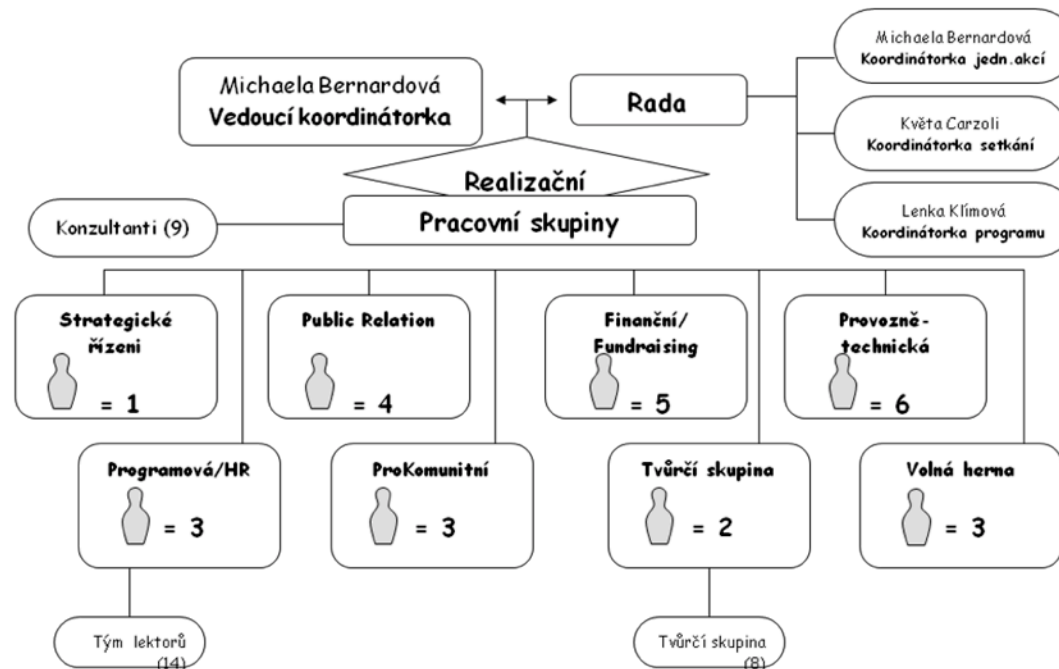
Michaela Bernardová
Vedoucí koordinátorka

Rada

Michaela Bernardová
Koordinátorka jedn.akcí

Květa Carzoli
Koordinátorka setkání

Lenka Klímová
Koordinátorka programu

Realizační

Konzultanti (9)

Pracovní skupiny

Strategické řízeni
= 1

Public Relation
= 4

Finanční/ Fundraising
= 5

Provozně-technická
= 6

Programová/HR
= 3

ProKomunitní
= 3

Tvůrčí skupina
= 2

Volná herna
= 3

Tým lektorů (14)

Tvůrčí skupina (8)